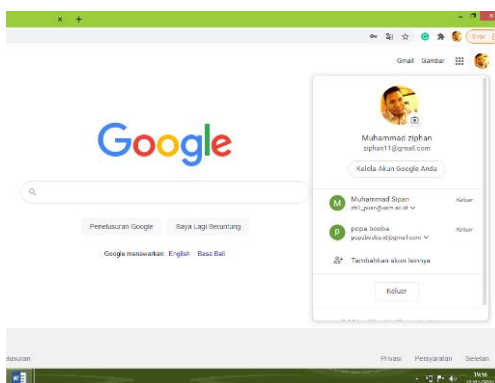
×  +

Error

Gmail  Gambar

Google

Penelusuran Google    Saya Lagi Beruntung

Google menawarkan: English  Basa Bali

Muhammad ziphan
ziphan11@gmail.com

Kelola Akun Google Anda

M  Muhammad Sipan
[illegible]
Keluar

P  popa booba
pupubooba1@gmail.com
Keluar

Tambahkan akun lainnya

Keluar

elusuran

Privasi  Persyaratan  Setelan